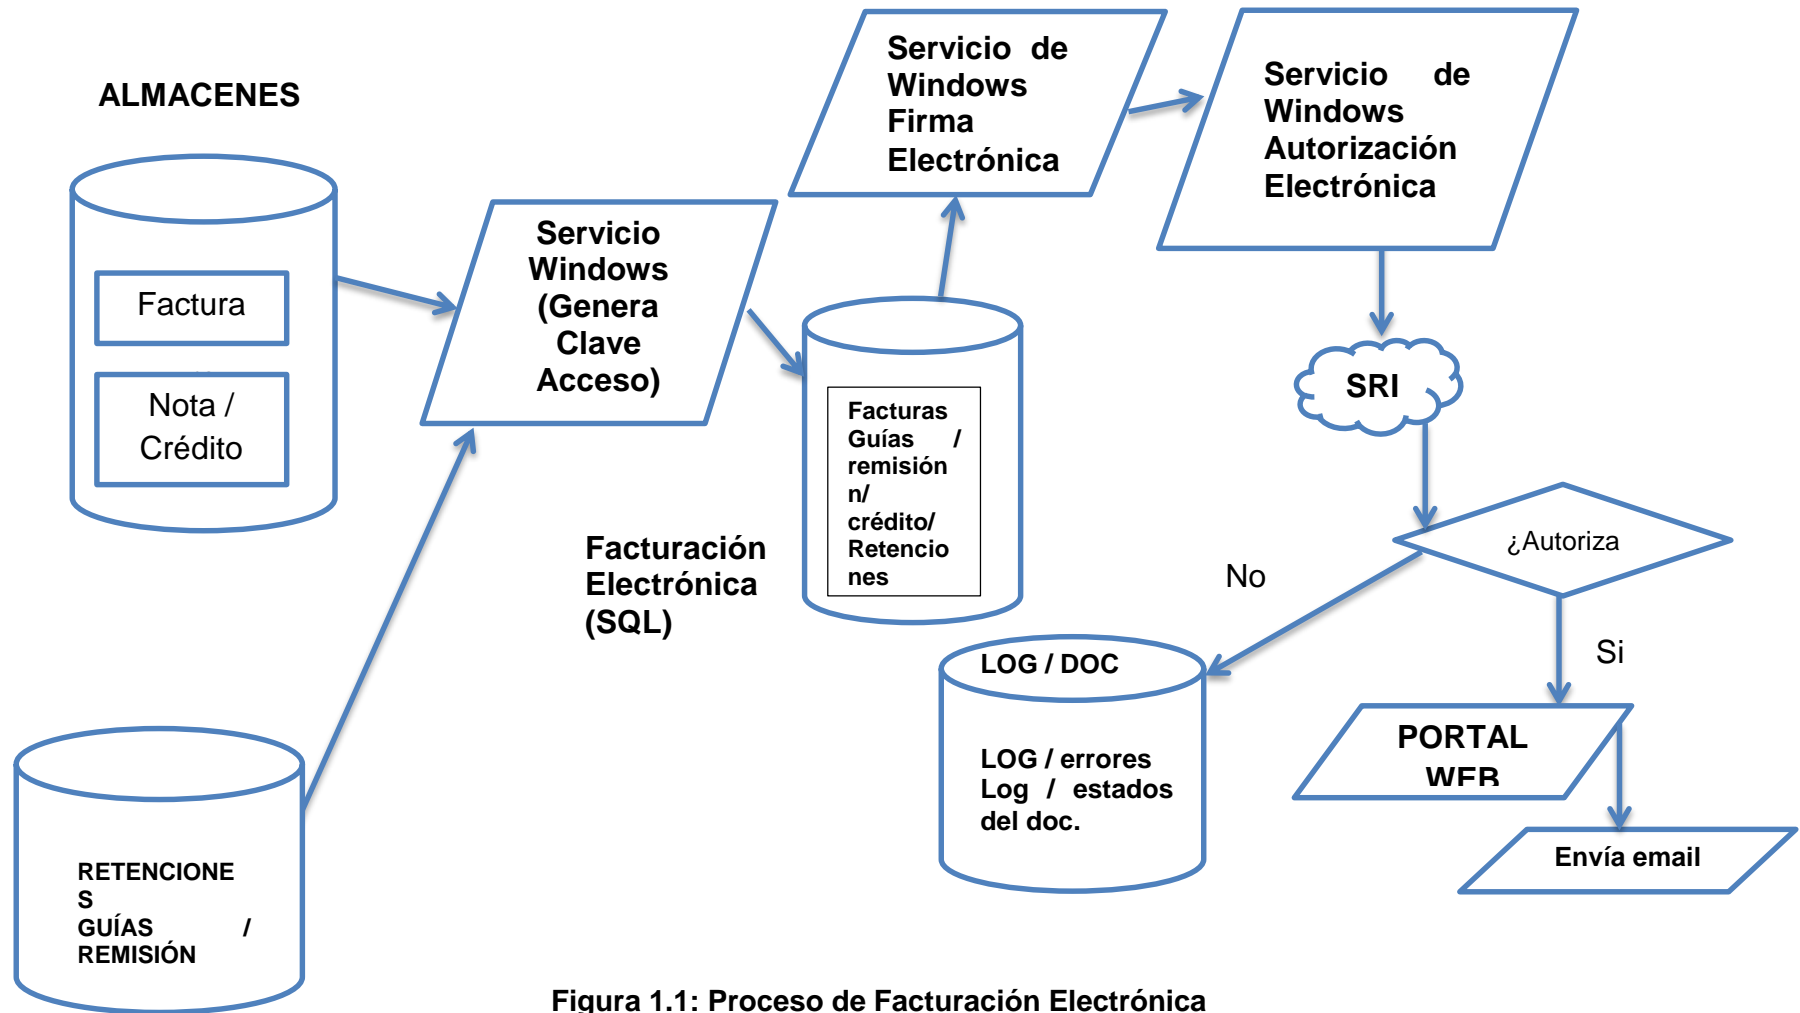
ALMACENES

Factura

Nota / Crédito

RETENCIONE S GUÍAS / REMISIÓN

Servicio Windows (Genera Clave Acceso)

Servicio de Windows Firma Electrónica

Servicio de Windows Autorización Electrónica

Facturas Guías / remisión n/ crédito/ Retenciones

Facturación Electrónica (SQL)

SRI

¿Autoriza

No

Si

LOG / DOC

LOG / errores Log / estados del doc.

PORTAL WEB

Envía email

Figura 1.1: Proceso de Facturación Electrónica